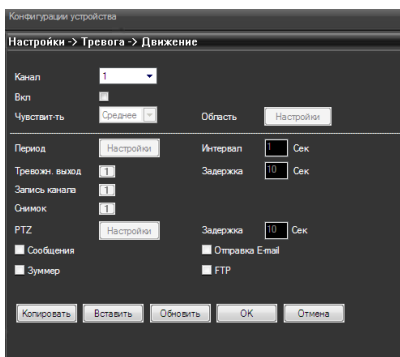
Конфигурации устройства

Настройки -> Тревога -> Движение

Канал 1
Вкл
Чувствит-ть Среднее
Область Настройки

Период Настройки
Интервал 1 Сек
Тревожн. выход 1
Задержка 10 Сек
Запись канала 1
Снимок 1
PTZ Настройки
Задержка 10 Сек
Сообщения
Отправка E-mail
Зуммер
FTP

Копировать Вставить Обновить OK Отмена